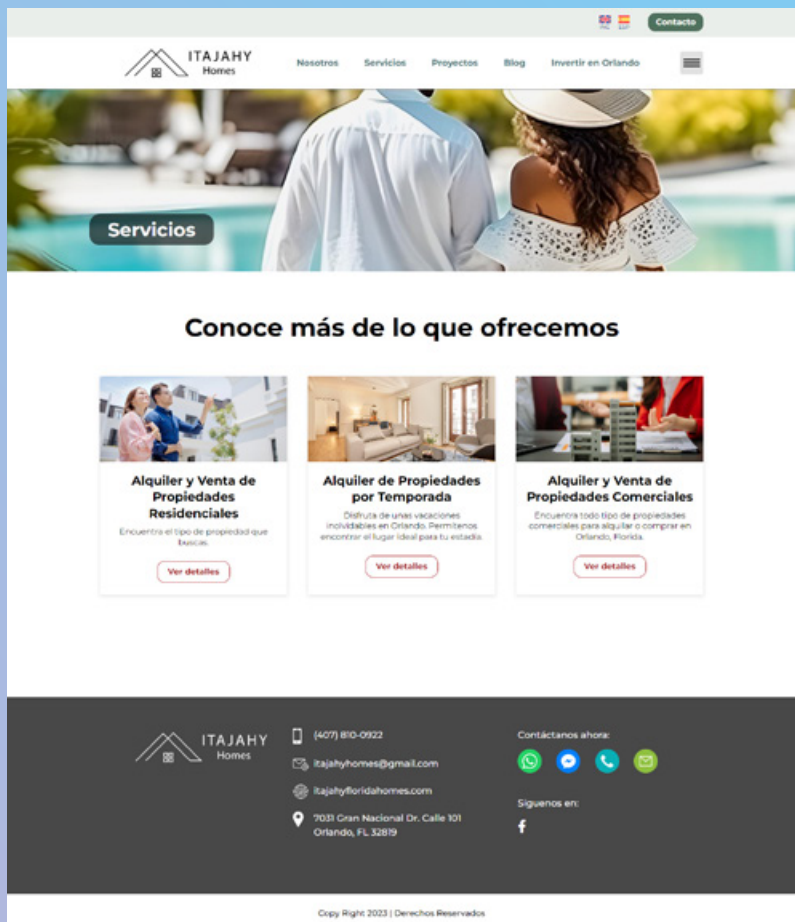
Contacto

ITAJAHY Homes

Nosotros Servicios Proyectos Blog Invertir en Orlando

Servicios

Conoce más de lo que ofrecemos

Alquiler y Venta de Propiedades Residenciales

Encuentra el tipo de propiedad que buscas.

Ver detalles

Alquiler de Propiedades por Temporada

Disfruta de unas vacaciones inolvidables en Orlando. Permítenos encontrar el lugar ideal para tu estadía.

Ver detalles

Alquiler y Venta de Propiedades Comerciales

Encuentra todo tipo de propiedades comerciales para alquilar o comprar en Orlando, Florida.

Ver detalles

ITAJAHY Homes

(407) 810-0922

itajahyhomes@gmail.com

itajahyfloridahomes.com

7031 Gran Nacional Dr. Calle 101 Orlando, FL 32819

Contáctanos ahora:

Siguenos en:

Copy Right 2023 | Derechos Reservados